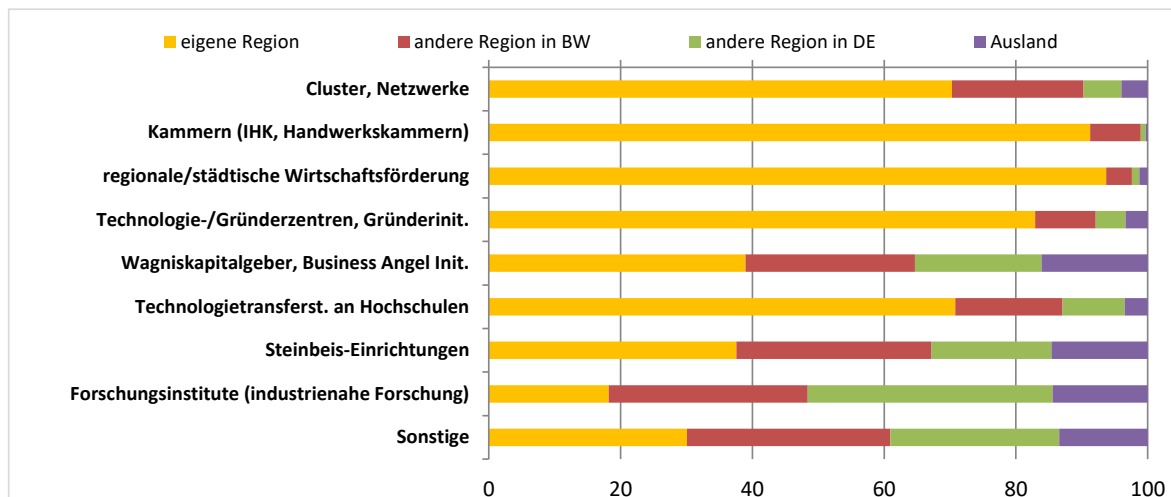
eigene Region
andere Region in BW
andere Region in DE
Ausland

Cluster, Netzwerke
Kammern (IHK, Handwerkskammern)
regionale/städtische Wirtschaftsförderung
Technologie-/Gründerzentren, Gründerinit.
Wagniskapitalgeber, Business Angel Init.
Technologietransferst. an Hochschulen
Steinbeis-Einrichtungen
Forschungsinstitute (industrienahe Forschung)
Sonstige

0
20
40
60
80
100